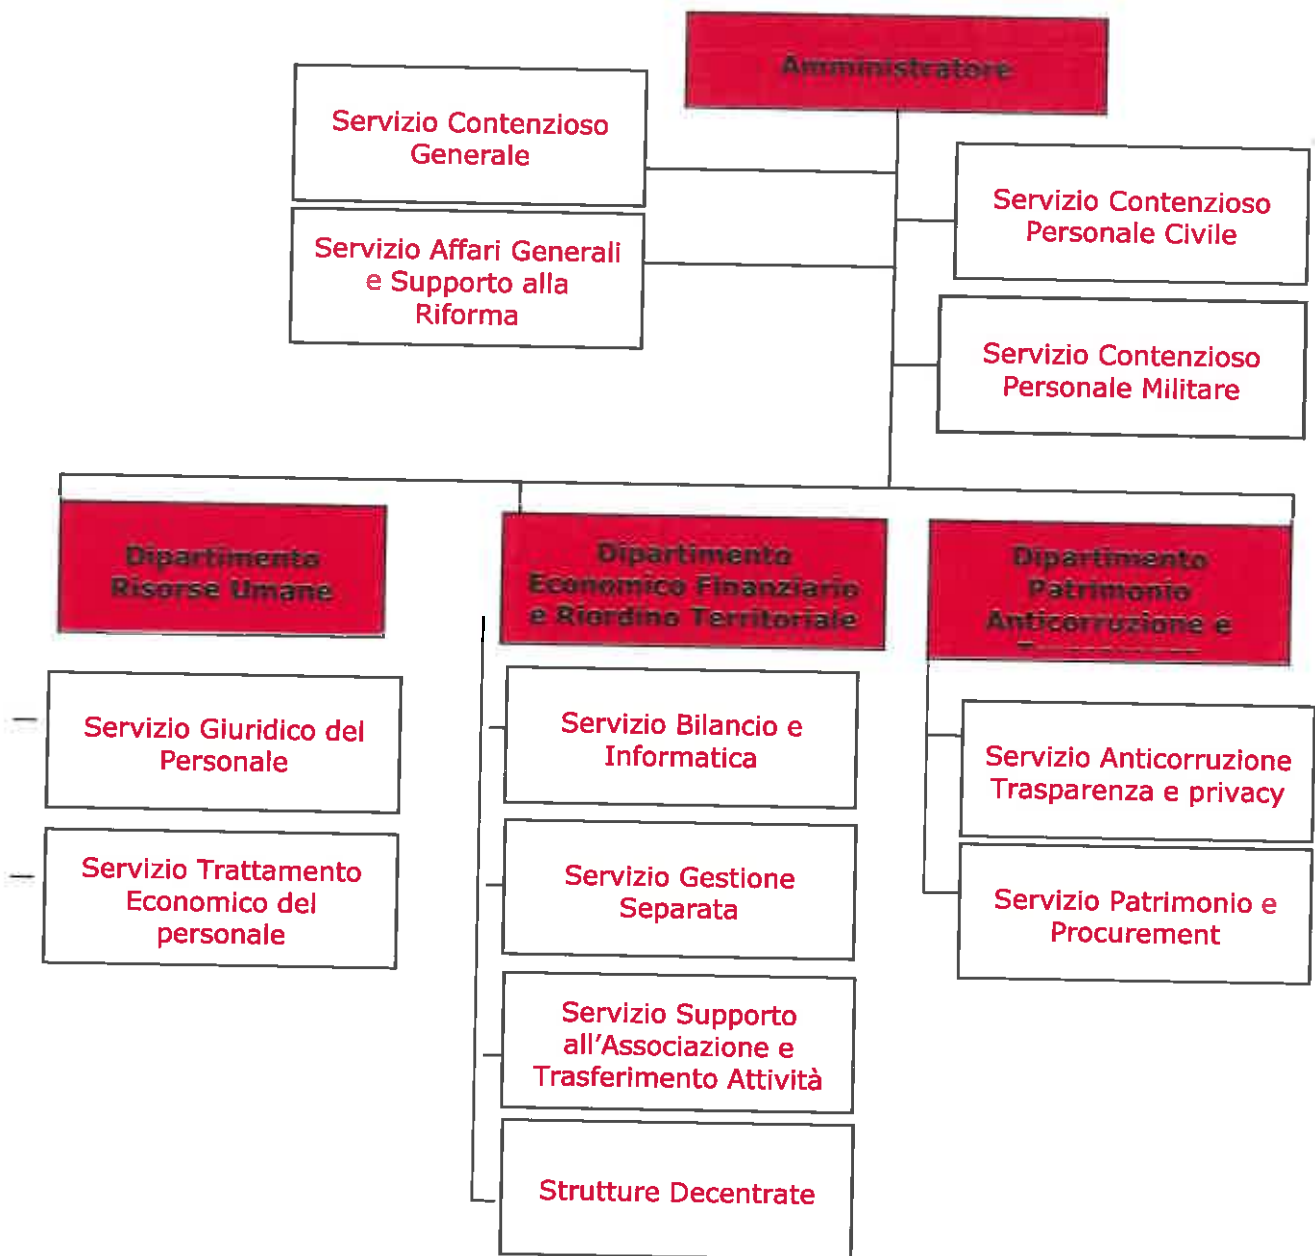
Amministratore

Servizio Contenzioso Generale

Servizio Affari Generali e Supporto alla Riforma

Servizio Contenzioso Personale Civile

Servizio Contenzioso Personale Militare

Dipartimento Risorse Umane

Servizio Giuridico del Personale

Servizio Trattamento Economico del personale

Dipartimento Economico Finanziario e Riordino Territoriale

Servizio Bilancio e Informatica

Servizio Gestione Separata

Servizio Supporto all'Associazione e Trasferimento Attività

Strutture Decentrate

Dipartimento Patrimonio Anticorruzione e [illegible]

Servizio Anticorruzione Trasparenza e privacy

Servizio Patrimonio e Procurement